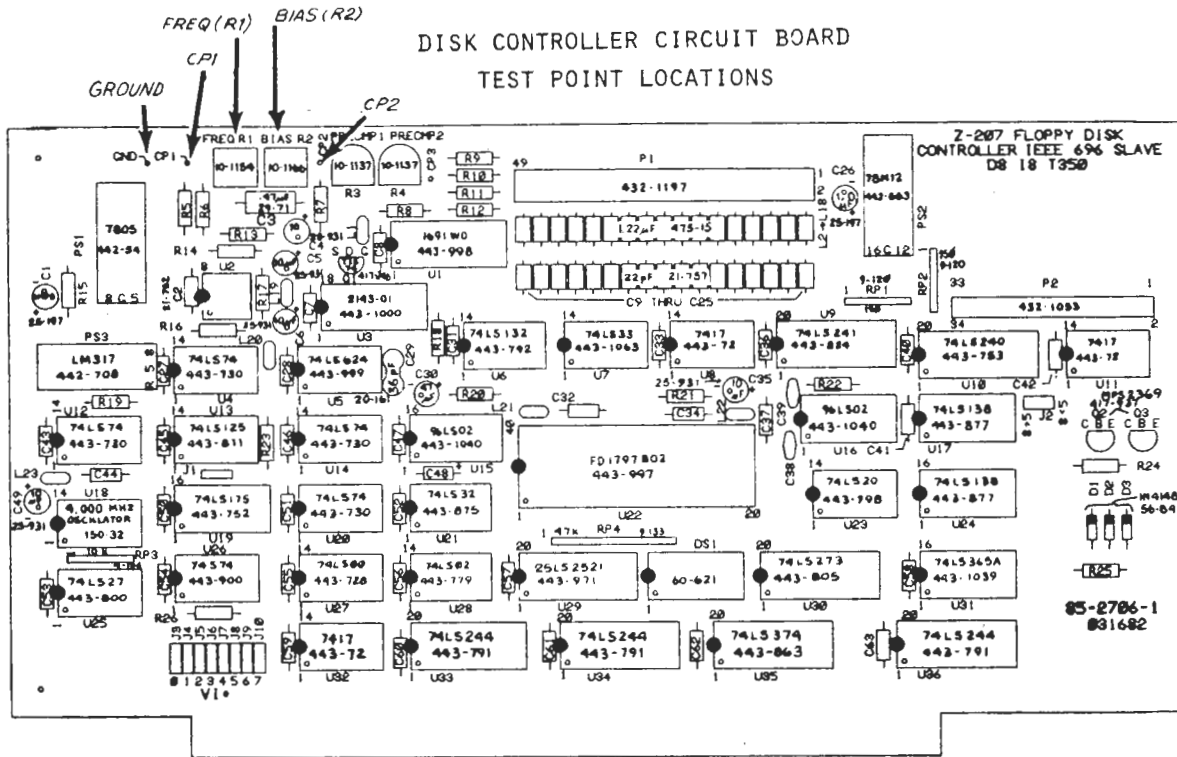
DISK CONTROLLER CIRCUIT BOARD
TEST POINT LOCATIONS

FREQ(R1)
BIAS(R2)
CP1
GROUND
CP2

GND CP1 FREQ R1 BIAS R2 PRECMP1 PRECMP2

10-1154
10-1166
10-1137
10-1137
R3 R4
R9 R10 R11 R12 R8
P1 49 432-1197 1
Z-207 FLOPPY DISK
CONTROLLER IEEE 696 SLAVE
D8 18 T350
C26
78M12 443-663
PS2
7805 442-54 PS1
R5 R6 R7
C3 R13 R14
C4 C5
1691WD 443-998 U1
L22 μF 475-15
22pF 21-757
C9 THRU C25
C1 R15
U2 C2
R17
8143-01 443-1000 U3
R16 L20
RP1 RP2
P2 33 432-1033 1 34 2
PS3 LM317 442-708
74LS74 443-730 U4
74LS624 443-999 U5
C29 C30
74LS132 443-792 U6
74LS33 443-1063 U7
7417 443-72 U8
74LS241 443-884 U9
74LS240 443-753 U10
7417 443-72 U11
R19 R20 R21 R22
C32 C34 C35 C37 C39 C42
L21
74LS74 443-730 U12
74LS125 443-811 U13
74LS74 443-730 U14
96LS02 443-1040 U15
96LS02 443-1040 U16
74LS138 443-877 U17
J1 J2
C41
C44 C48
FD1797B02 443-997 U22
48 20
C38
Q2 Q3 C B E C B E
R24
L23 C49
4.000 MHZ OSCILLATOR 150-32 U18
74LS175 443-752 U19
74LS74 443-730 U20
74LS32 443-875 U21
74LS20 443-798 U23
74LS138 443-877 U24
D1 D2 D3
1N4148 56-84
RP3 RP4
DS1
74LS27 443-800 U25
74S74 443-900 U26
74LS00 443-728 U27
74LS02 443-779 U28
25LS2521 443-971 U29
60-621
74LS273 443-805 U30
74LS365A 443-1039 U31
R25
85-2706-1
831682
R26
7417 443-72 U32
74LS244 443-791 U33
74LS244 443-791 U34
74LS374 443-863 U35
74LS244 443-791 U36
0 1 2 3 4 5 6 7
V1